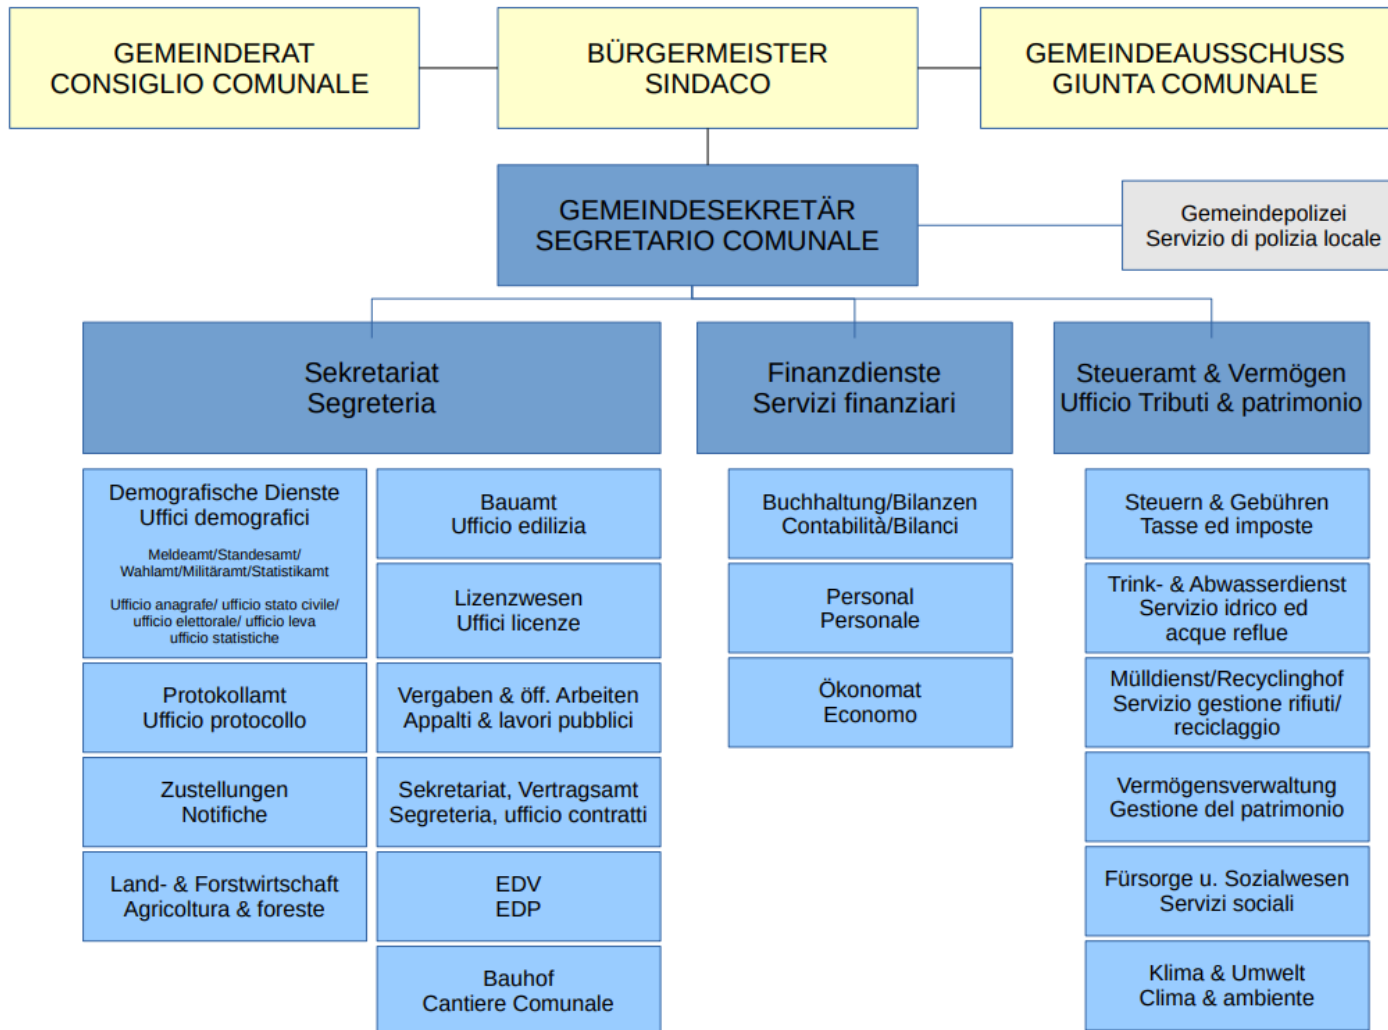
GEMEINDERAT
CONSIGLIO COMUNALE

BÜRGERMEISTER
SINDACO

GEMEINDEAUSSCHUSS
GIUNTA COMUNALE

GEMEINDESEKRETÄR
SEGRETARIO COMUNALE

Gemeindepolizei
Servizio di polizia locale

Sekretariat
Segreteria

Finanzdienste
Servizi finanziari

Steueramt & Vermögen
Ufficio Tributi & patrimonio

Demografische Dienste
Uffici demografici

Meldeamt/Standesamt/
Wahlamt/Militäramt/Statistikamt

Ufficio anagrafe/ ufficio stato civile/
ufficio elettorale/ ufficio leva
ufficio statistiche

Protokollamt
Ufficio protocollo

Zustellungen
Notifiche

Land- & Forstwirtschaft
Agricoltura & foreste

Bauamt
Ufficio edilizia

Lizenzwesen
Uffici licenze

Vergaben & öff. Arbeiten
Appalti & lavori pubblici

Sekretariat, Vertragsamt
Segreteria, ufficio contratti

EDV
EDP

Bauhof
Cantiere Comunale

Buchhaltung/Bilanzen
Contabilità/Bilanci

Personal
Personale

Ökonomat
Economo

Steuern & Gebühren
Tasse ed imposte

Trink- & Abwasserdienst
Servizio idrico ed
acque reflue

Mülldienst/Recyclinghof
Servizio gestione rifiuti/
reciclaggio

Vermögensverwaltung
Gestione del patrimonio

Fürsorge u. Sozialwesen
Servizi sociali

Klima & Umwelt
Clima & ambiente